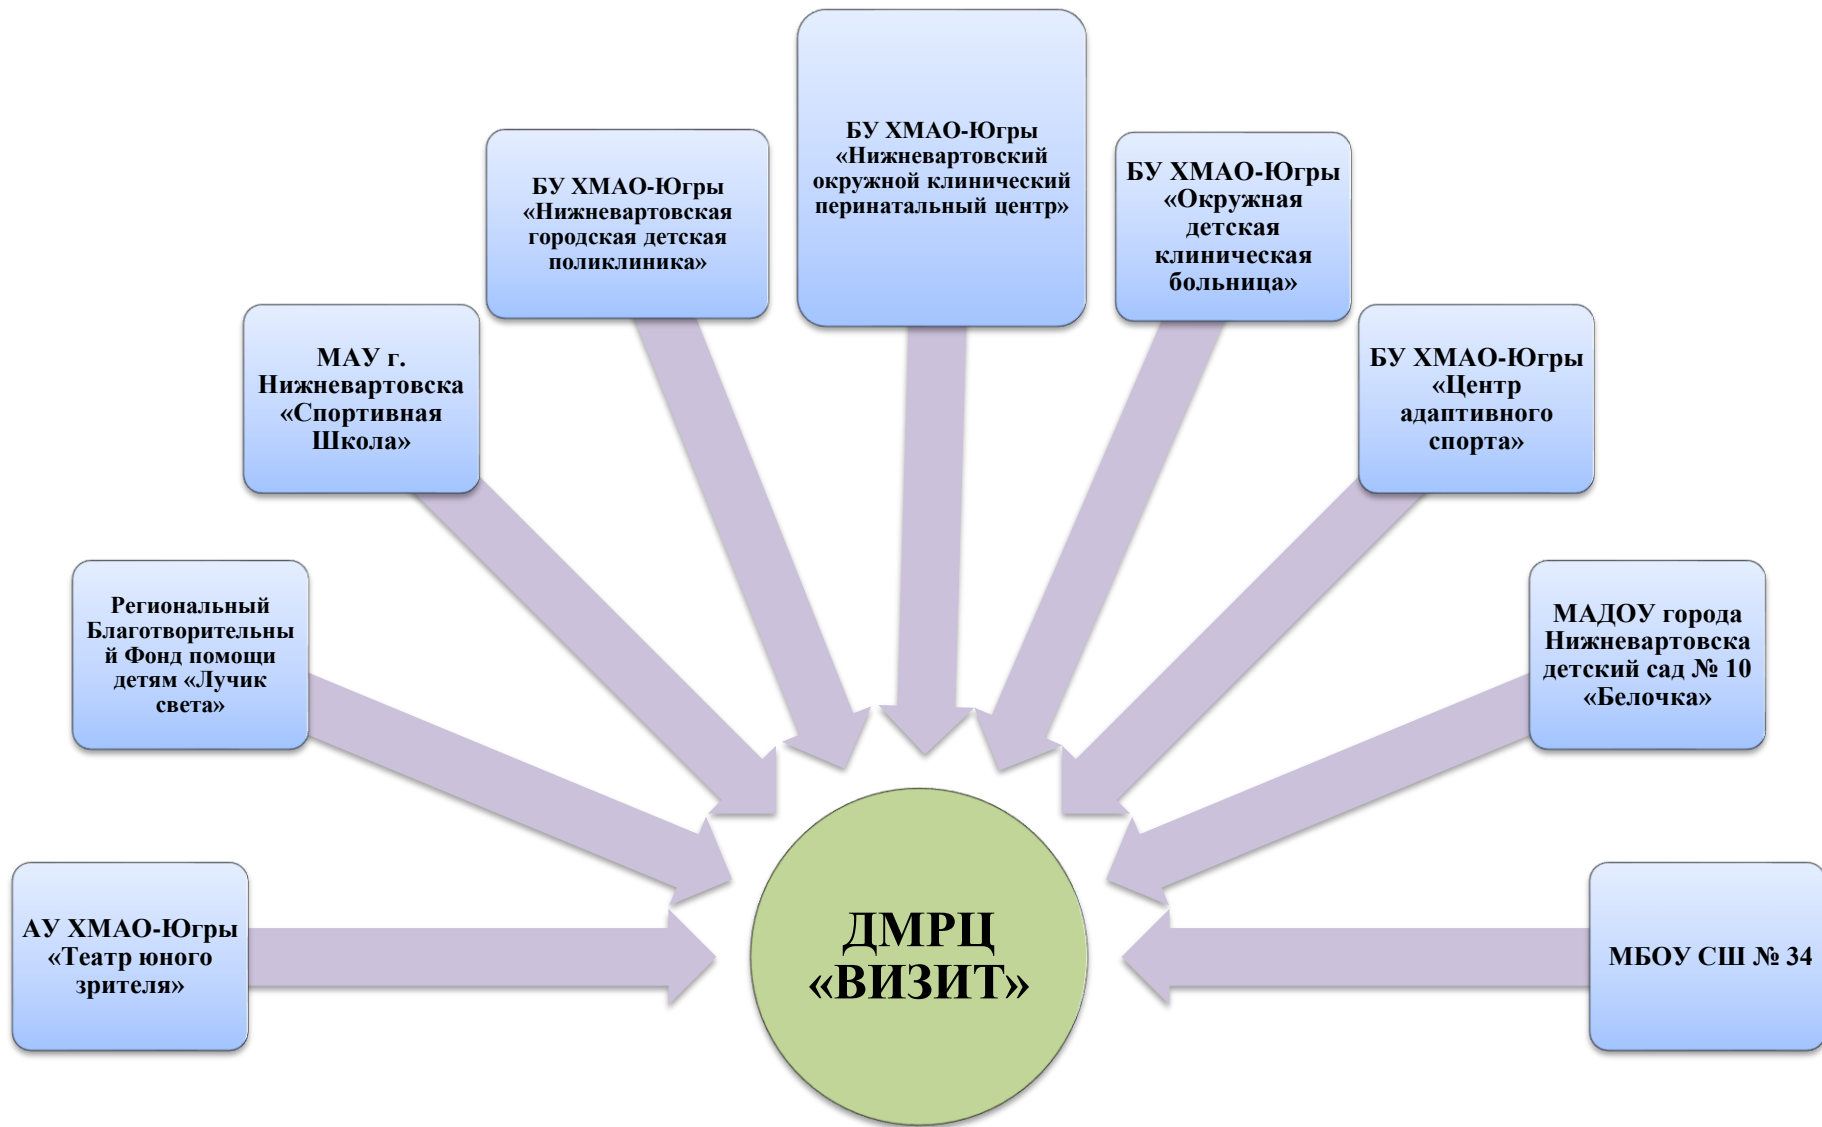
БУ ХМАО-Югры «Нижневартовский окружной клинический перинатальный центр»

БУ ХМАО-Югры «Нижневартовская городская детская поликлиника»

БУ ХМАО-Югры «Окружная детская клиническая больница»

МАУ г. Нижневартовска «Спортивная Школа»

БУ ХМАО-Югры «Центр адаптивного спорта»

Региональный Благотворительный Фонд помощи детям «Лучик света»

МАДОУ города Нижневартовска детский сад № 10 «Белочка»

АУ ХМАО-Югры «Театр юного зрителя»

ДМРЦ «ВИЗИТ»

МБОУ СШ № 34